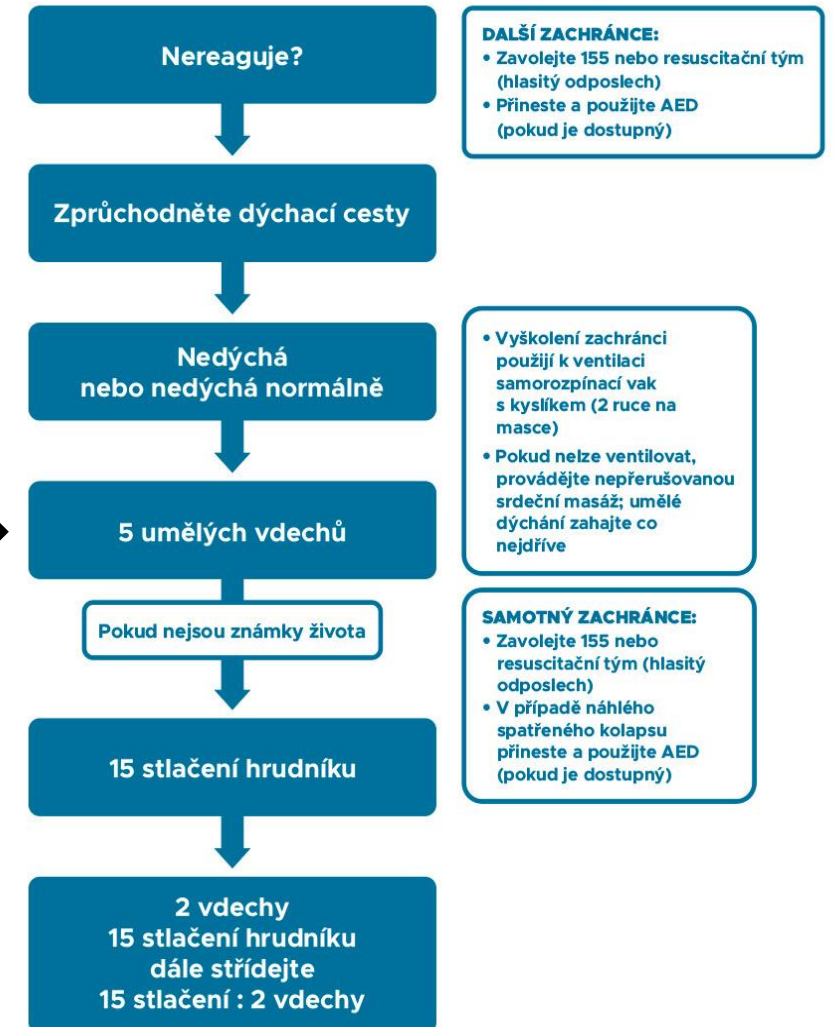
Nereaguje?

DALŠÍ ZACHRÁNCE:
• Zavolejte 155 nebo resuscitační tým (hlasitý odposlech)
• Přineste a použijte AED (pokud je dostupný)

Zprůchodněte dýchací cesty

Nedýchá nebo nedýchá normálně

• Vyškolení zachránci použijí k ventilaci samorozpínací vak s kyslíkem (2 ruce na masce)
• Pokud nelze ventilovat, provádějte nepřerušovanou srdeční masáž; umělé dýchání zahajte co nejdříve

5 umělých vdechů

Pokud nejsou známky života

SAMOTNÝ ZACHRÁNCE:
• Zavolejte 155 nebo resuscitační tým (hlasitý odposlech)
• V případě náhlého spatřeného kolapsu přineste a použijte AED (pokud je dostupný)

15 stlačení hrudníku

2 vdechy
15 stlačení hrudníku
dále střídejte
15 stlačení : 2 vdechy